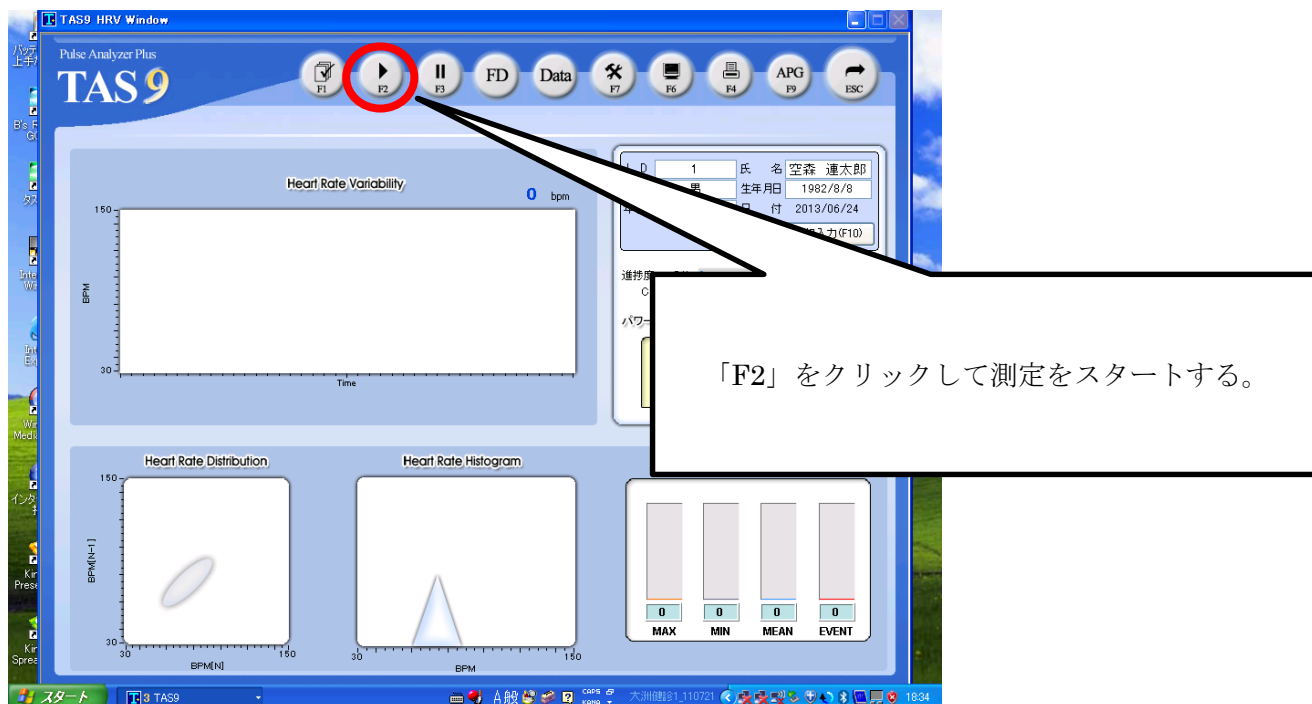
TAS9 HRV Window

Pulse Analyzer Plus
TAS9

F1
F2
F3
FD
Data
F7
F6
F4
APG F9
ESC

Heart Rate Variability
0 bpm
150
BPM
30
Time

I.D 1
氏 名 空森 連太郎
男
生年月日 1982/8/8
日 付 2013/06/24
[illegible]入力(F10)

進捗度
C
パワー

「F2」をクリックして測定をスタートする。

Heart Rate Distribution
150
BPM[N-1]
30
30 BPM[N] 150

Heart Rate Histogram
30 BPM 150

0 MAX
0 MIN
0 MEAN
0 EVENT

スタート
3 TAS9
A 般
CAPS KANA
大洲健診1_110721
18:34